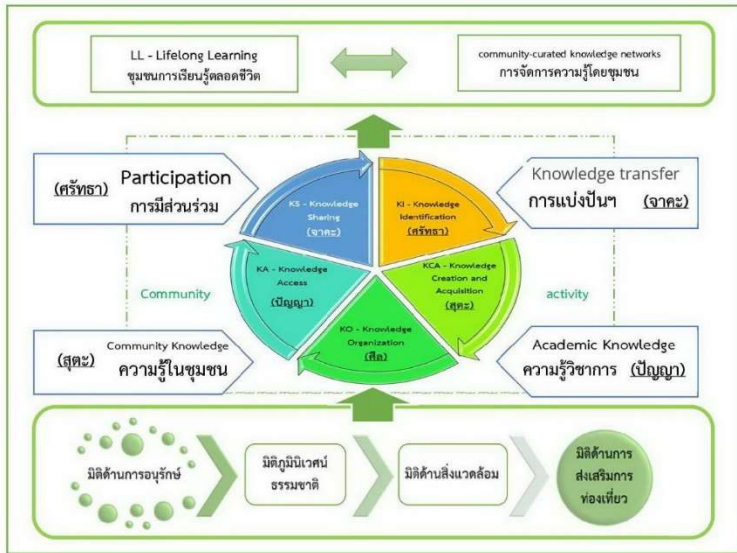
LL - Lifelong Learning
ชุมชนการเรียนรู้ตลอดชีวิต

community-curated knowledge networks
การจัดการความรู้โดยชุมชน

(ศรัทธา) Participation
การมีส่วนร่วม

Knowledge transfer
การแบ่งปันฯ (จาคะ)

KS - Knowledge Sharing (จาคะ)

KI - Knowledge Identification (ศรัทธา)

KA - Knowledge Access (ปัญญา)

KCA - Knowledge Creation and Acquisition (สุตะ)

KO - Knowledge Organization (ศีล)

Community

activity

(สุตะ) Community Knowledge
ความรู้ในชุมชน

Academic Knowledge
ความรู้วิชาการ (ปัญญา)

มิติด้านการอนุรักษ์

มิติภูมินิเวศน์ธรรมชาติ

มิติด้านสิ่งแวดล้อม

มิติด้านการส่งเสริมการท่องเที่ยว